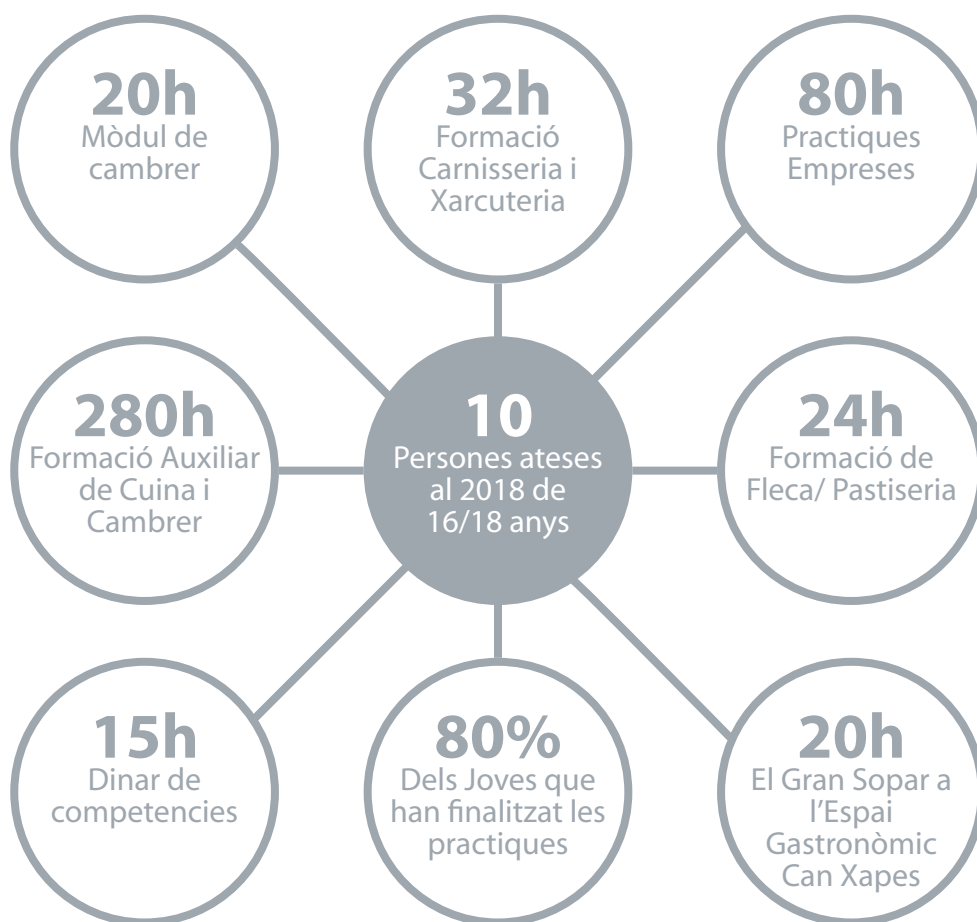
20h
Mòdul de cambrer

32h
Formació Carnisseria i Xarcuteria

80h
Practiques Empreses

280h
Formació Auxiliar de Cuina i Cambrer

10
Persones ateses al 2018 de 16/18 anys

24h
Formació de Fleca/ Pastiseria

15h
Dinar de competencies

80%
Dels Joves que han finalitzat les practiques

20h
El Gran Sopar a l'Espai Gastronòmic Can Xapes